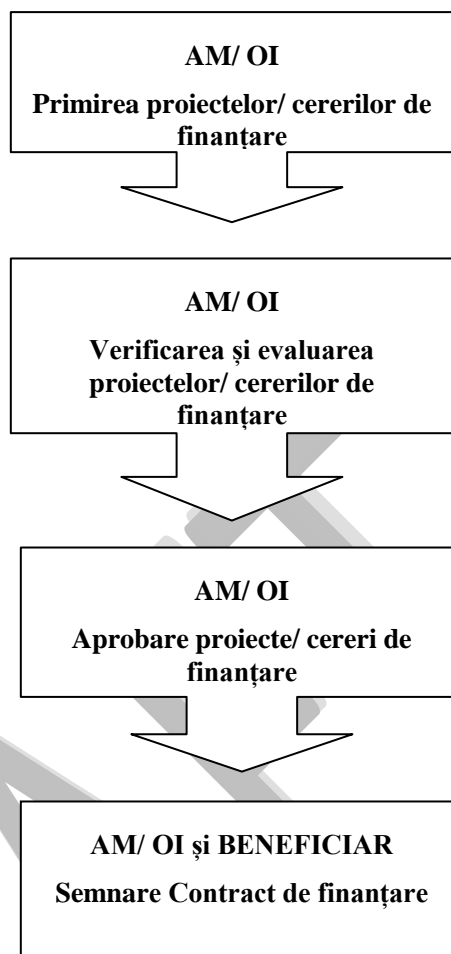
AM/ OI

Primirea proiectelor/ cererilor de finanțare

AM/ OI

Verificarea și evaluarea proiectelor/ cererilor de finanțare

AM/ OI

Aprobare proiecte/ cereri de finanțare

AM/ OI și BENEFICIAR

Semnare Contract de finanțare